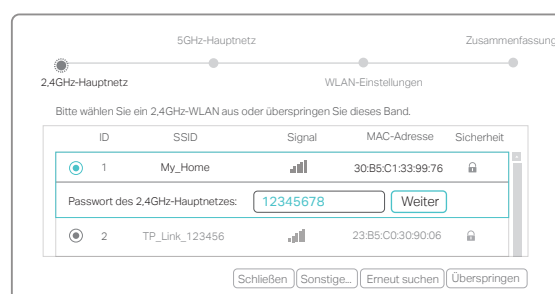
5GHz-Hauptnetz

Zusammenfassung

2,4GHz-Hauptnetz

WLAN-Einstellungen

Bitte wählen Sie ein 2,4GHz-WLAN aus oder überspringen Sie dieses Band.

| ID | SSID | Signal | MAC-Adresse | Sicherheit |
|---|---|---|---|---|
| 1 | My_Home | | 30:B5:C1:33:99:76 | |
| 2 | TP_Link_123456 | | 23:B5:C0:30:90:06 | |

Passwort des 2,4GHz-Hauptnetzes: 12345678 Weiter

Schließen Sonstige... Erneut suchen Überspringen